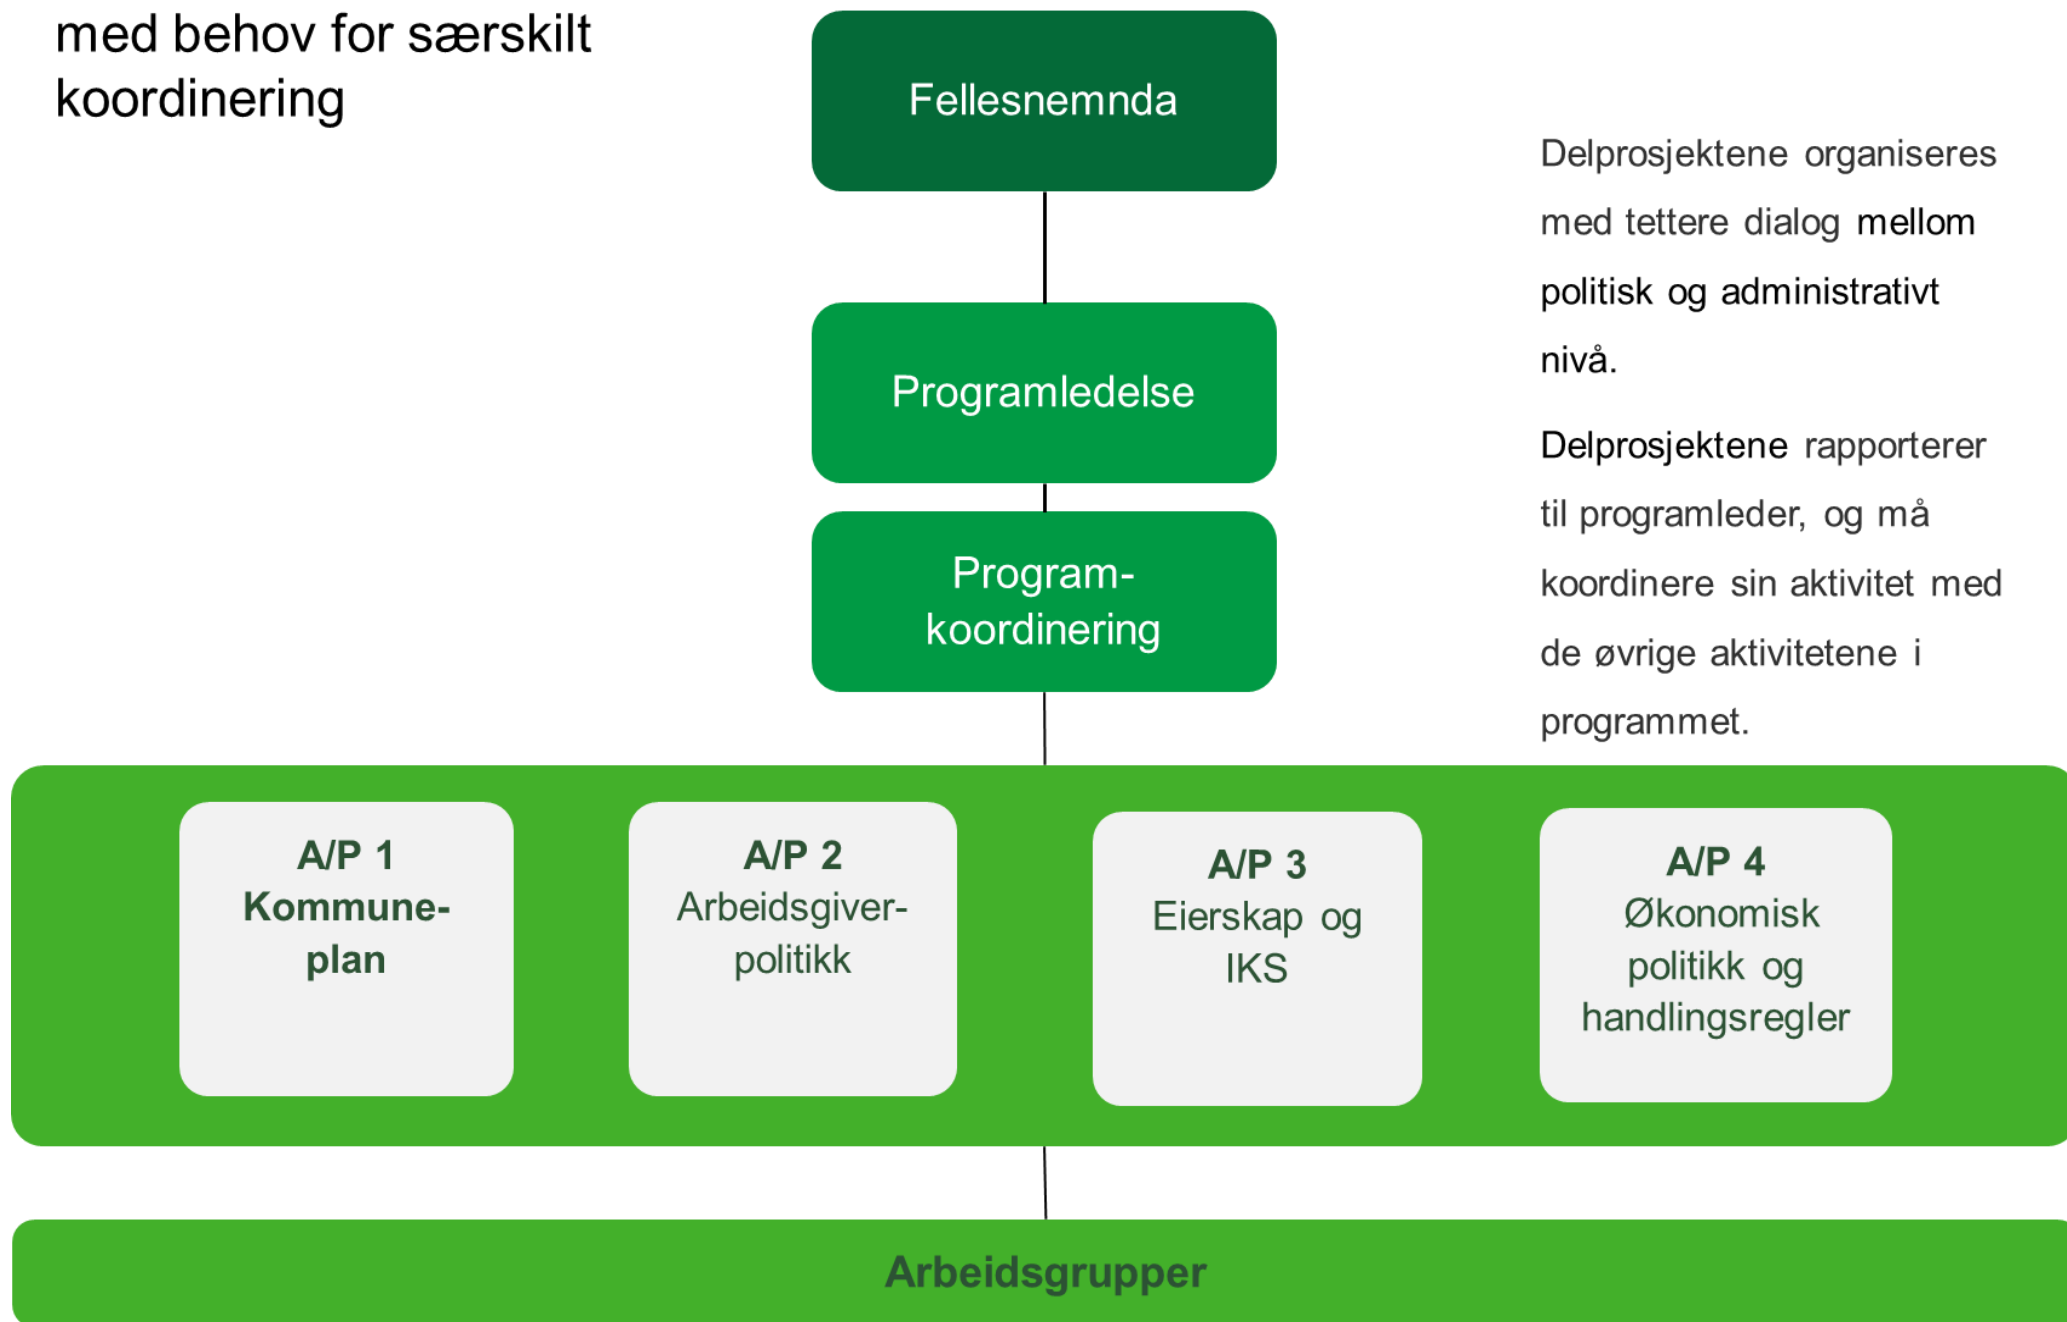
med behov for særskilt koordinering

Fellesnemnda

Programledelse

Program-koordinering

Delprosjektene organiseres med tettere dialog mellom politisk og administrativt nivå.

Delprosjektene rapporterer til programleder, og må koordinere sin aktivitet med de øvrige aktivitetene i programmet.

A/P 1
Kommune-plan

A/P 2
Arbeidsgiver-politikk

A/P 3
Eierskap og IKS

A/P 4
Økonomisk politikk og handlingsregler

Arbeidsgrupper